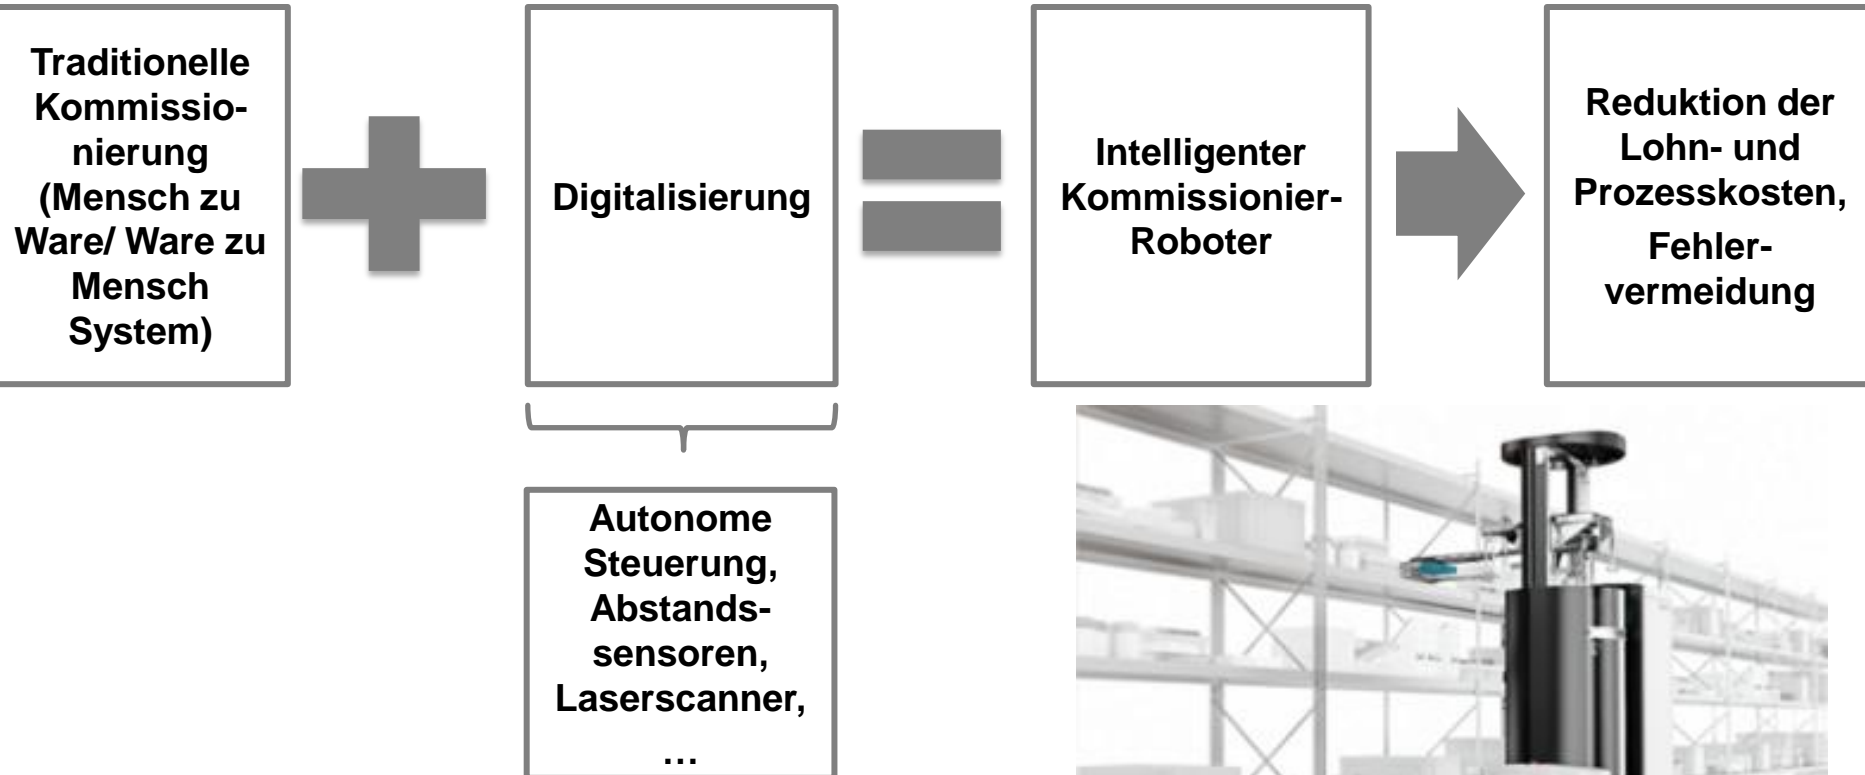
Traditionelle Kommissionierung (Mensch zu Ware/ Ware zu Mensch System)

Digitalisierung

Intelligenter Kommissionier-Roboter

Reduktion der Lohn- und Prozesskosten, Fehlervermeidung

Autonome Steuerung, Abstandssensoren, Laserscanner, …